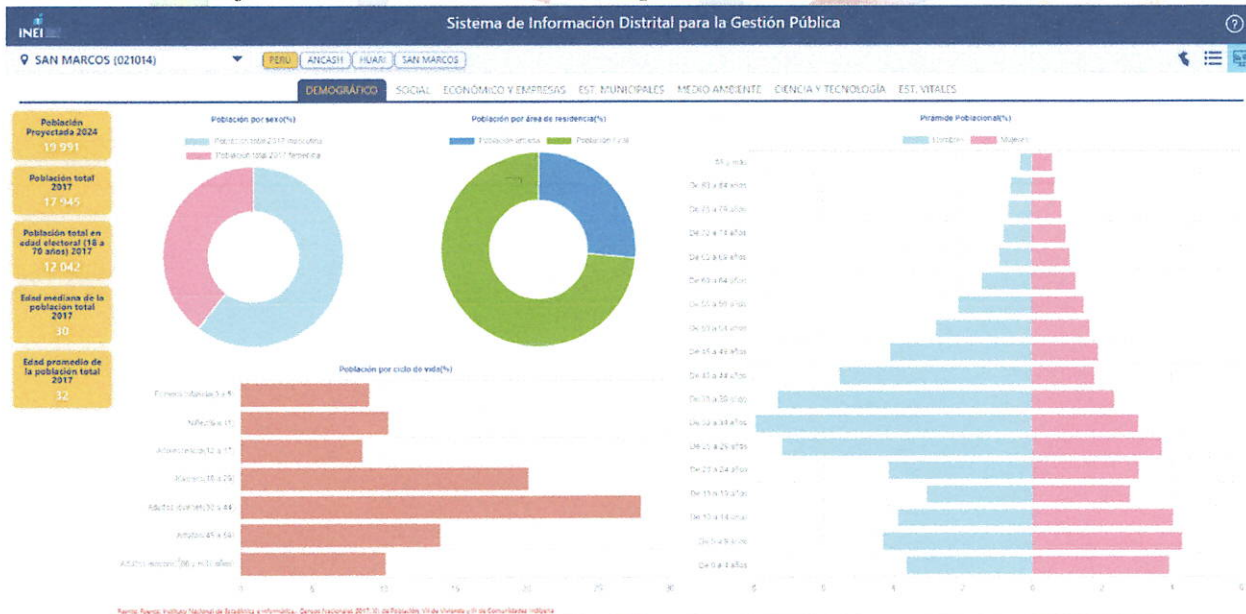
INEI

Sistema de Información Distrital para la Gestión Pública

SAN MARCOS (021014)

PERU ANCASH HUARI SAN MARCOS

DEMOGRÁFICO SOCIAL ECONÓMICO Y EMPRESAS EST. MUNICIPALES MEDIO AMBIENTE CIENCIA Y TECNOLOGÍA EST. VITALES

Población Proyectada 2024
19 991

Población total 2017
17 945

Población total en edad electoral (18 a 70 años) 2017
12 042

Edad mediana de la población total 2017
30

Edad promedio de la población total 2017
32

Población por sexo(%)

Población total 2017 masculina
Población total 2017 femenina

Población por área de residencia(%)

Población urbana
Población rural

Pirámide Poblacional(%)

Hombres
Mujeres

85 y más
De 80 a 84 años
De 75 a 79 años
De 70 a 74 años
De 65 a 69 años
De 60 a 64 años
De 55 a 59 años
De 50 a 54 años
De 45 a 49 años
De 40 a 44 años
De 35 a 39 años
De 30 a 34 años
De 25 a 29 años
De 20 a 24 años
De 15 a 19 años
De 10 a 14 años
De 5 a 9 años
De 0 a 4 años

6 4 2 0 2 4 6

Población por ciclo de vida(%)

Primera infancia (0 a 5)
Niñez (6 a 11)
Adolescencia (12 a 17)
Jóvenes (18 a 29)
Adultos jóvenes (30 a 44)
Adultos (45 a 59)
Adultos mayores (60 y más años)

0 5 10 15 20 25 30

Fuente: Instituto Nacional de Estadística e Informática - Censos Nacionales 2017: XII de Población, VII de Vivienda y III de Comunidades Indígenas